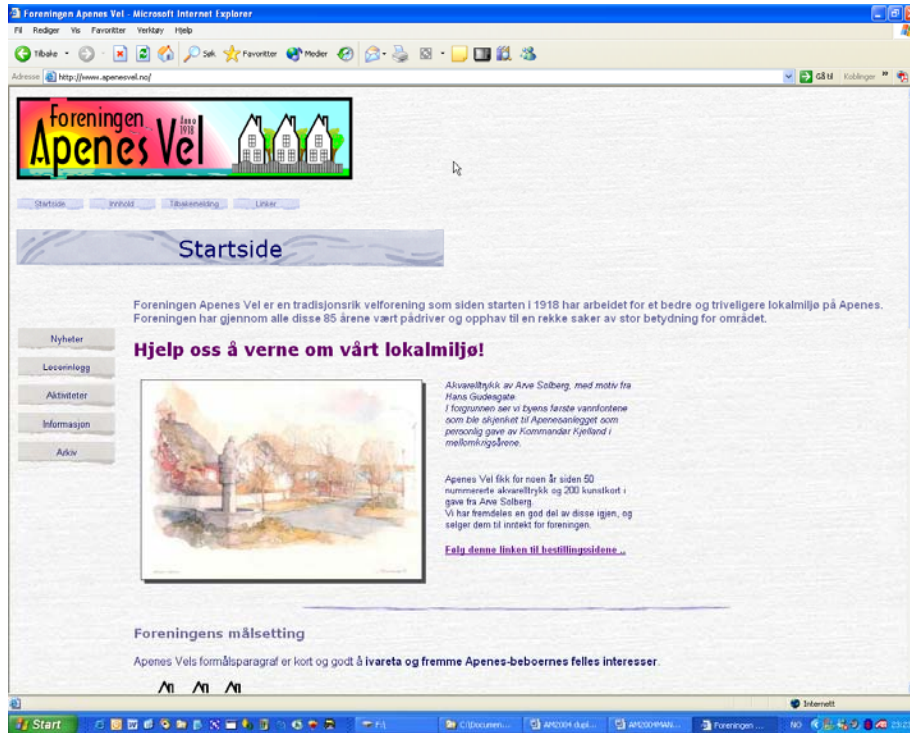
Foreningen Apenes Vel - Microsoft Internet Explorer

Fil Rediger Vis Favoritter Verktøy Hjelp

Tilbake Søk Favoritter Medier

Adresse http://www.apenesvel.no/

Gå til Koblinger

Foreningen Apenes Vel Anno 1918

Startside Innhold Tilbakemelding Linker

Startside

Foreningen Apenes Vel er en tradisjonsrik velforening som siden starten i 1918 har arbeidet for et bedre og triveligere lokalmiljø på Apenes. Foreningen har gjennom alle disse 85 årene vært pådriver og opphav til en rekke saker av stor betydning for området.

Nyheter
Leserinnlegg
Aktiviteter
Informasjon
Arkiv

Hjelp oss å verne om vårt lokalmiljø!

Akvarelltrykk av Arve Solberg, med motiv fra Hans Gudesgate.
I forgrunnen ser vi byens første vannfontene som ble skjenket til Apenesanlegget som personlig gave av Kommandør Kjelland i mellomkrigsårene.

Apenes Vel fikk for noen år siden 50 nummererte akvarelltrykk og 200 kunstkort i gave fra Arve Solberg.
Vi har fremdeles en god del av disse igjen, og selger dem til inntekt for foreningen.

Følg denne linken til bestillingsidene ...

Foreningens målsetting

Apenes Vels formålsparagraf er kort og godt å ivareta og fremme Apenes-beboernes felles interesser.

Internett

Start F:\ C:\Documen... AM2004 dupl... AM2004MAN... Foreningen ... NO